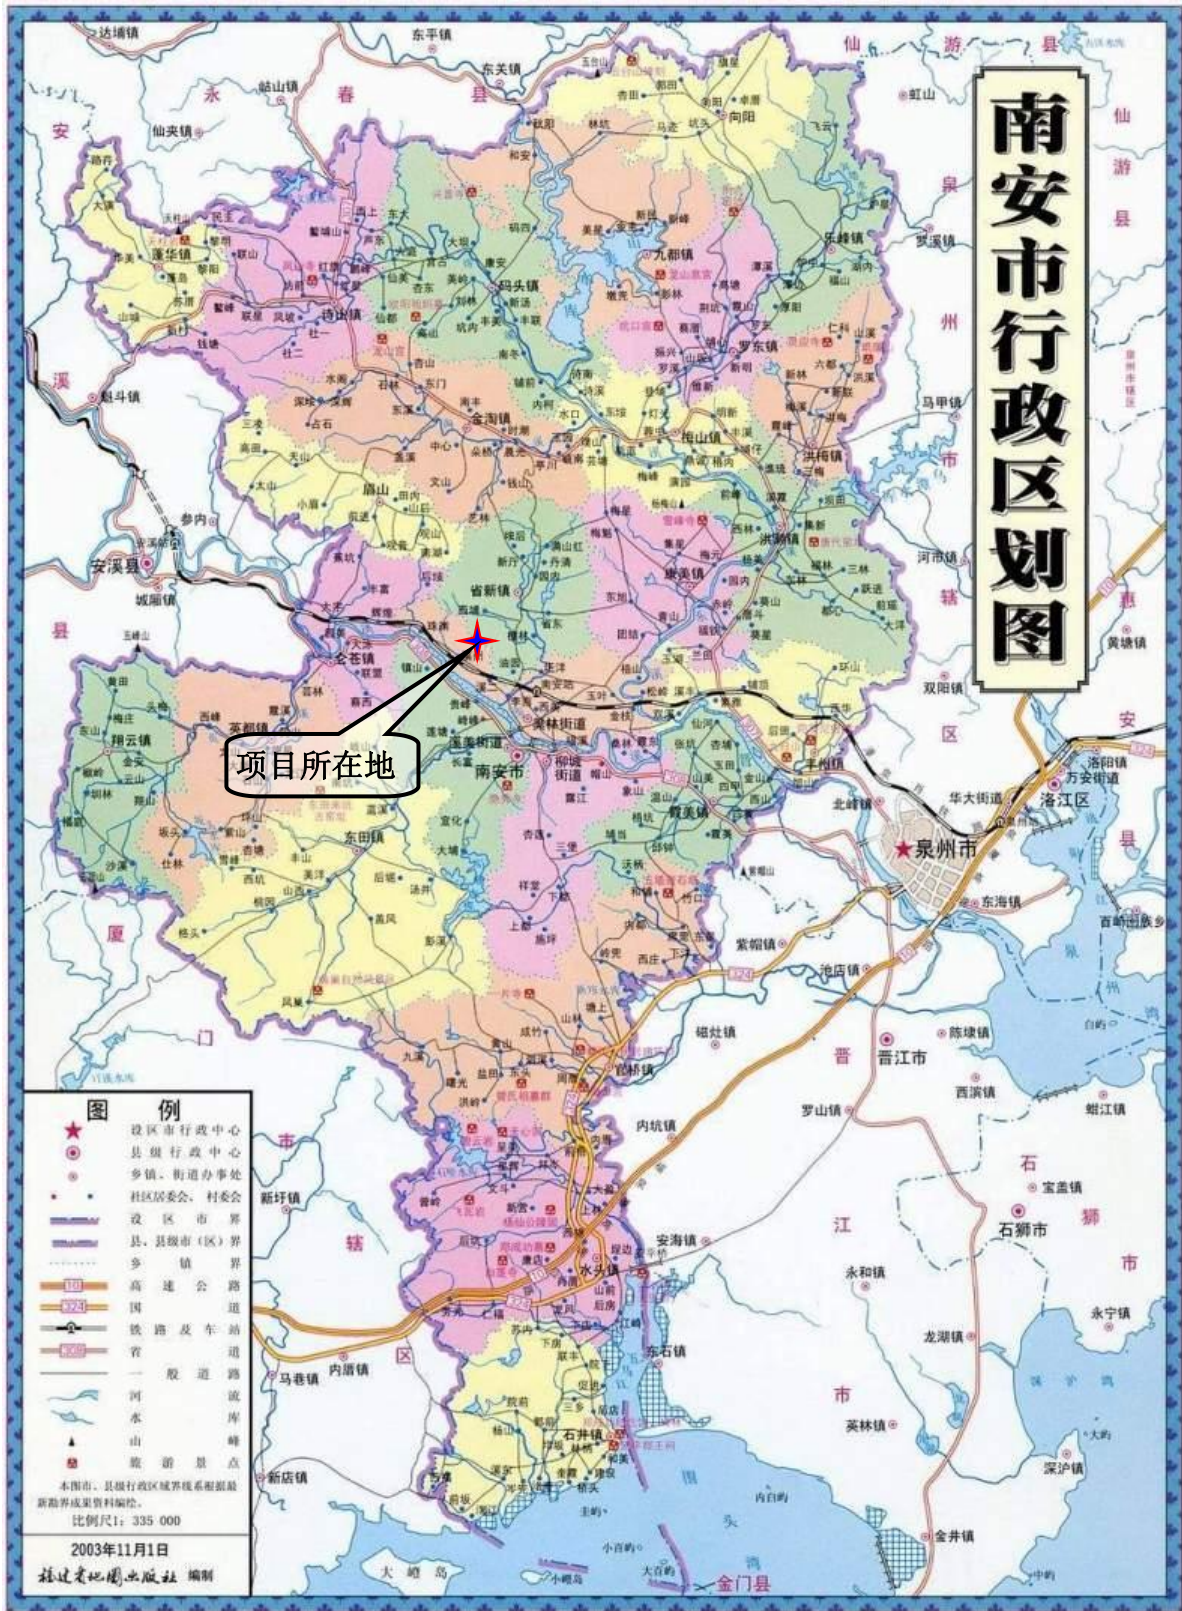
南安市行政区划图

项目所在地

达埔镇
东平镇
桂峰镇
永
春
县
东关镇
蓬壶镇
仙
游
县
虹山
安
仙夹镇
泉
州
郊
区
仙
游
县
蓬华镇
码头镇
九都镇
乐峰镇
诗山镇
罗东镇
金淘镇
梅山镇
洪梅镇
溪
魁斗镇
眉山镇
省新镇
康美镇
洪濑镇
马甲镇
河市镇
黄塘镇
参内
安溪县
城厢镇
县
仑苍镇
翔云镇
英都镇
美林街道
溪美街道
南安市
柳城街道
霞美镇
丰州镇
双阳镇
洛阳镇
万安街道
洛江区
华大街道
北峰镇
泉州市
东海镇
东田镇
厦
门
紫帽镇
池店镇
陈埭镇
晋江市
磁灶镇
官桥镇
内坑镇
罗山镇
西滨镇
蚶江镇
石狮市
宝盖镇
永和镇
新圩镇
安海镇
水头镇
东石镇
龙湖镇
英林镇
永宁镇
深沪镇
内厝镇
马巷镇
石井镇
新店镇
金井镇
金门县
大嶝岛
小嶝岛
大伯岛
小伯岛

图 例
设区市行政中心
县级行政中心
乡镇、街道办事处
社区居委会、村委会
设区市界
县、县级市（区）界
乡镇界
高速公路
国道
铁路及车站
省道
一般道路
河流
水库
山峰
旅游景点
本图市、县级行政区域界线系根据最新勘界成果资料编绘。
比例尺1：335 000
2003年11月1日
福建省地图出版社 编制